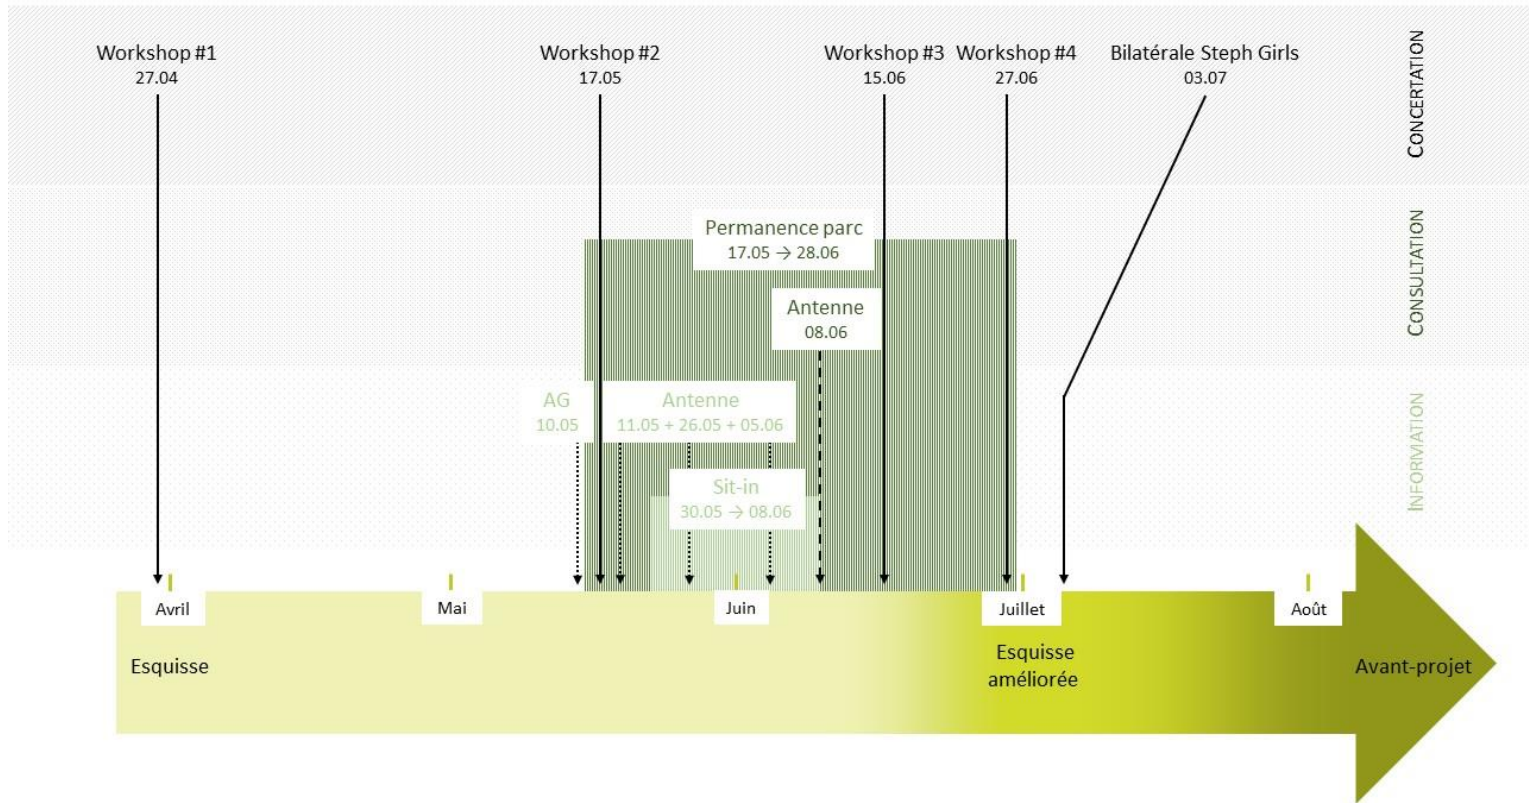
Workshop #1
27.04

Workshop #2
17.05

Workshop #3
15.06

Workshop #4
27.06

Bilatérale Steph Girls
03.07

CONCERTATION

Permanence parc
17.05 → 28.06

Antenne
08.06

CONSULTATION

AG
10.05

Antenne
11.05 + 26.05 + 05.06

Sit-in
30.05 → 08.06

INFORMATION

Avril

Mai

Juin

Juillet

Août

Esquisse

Esquisse améliorée

Avant-projet